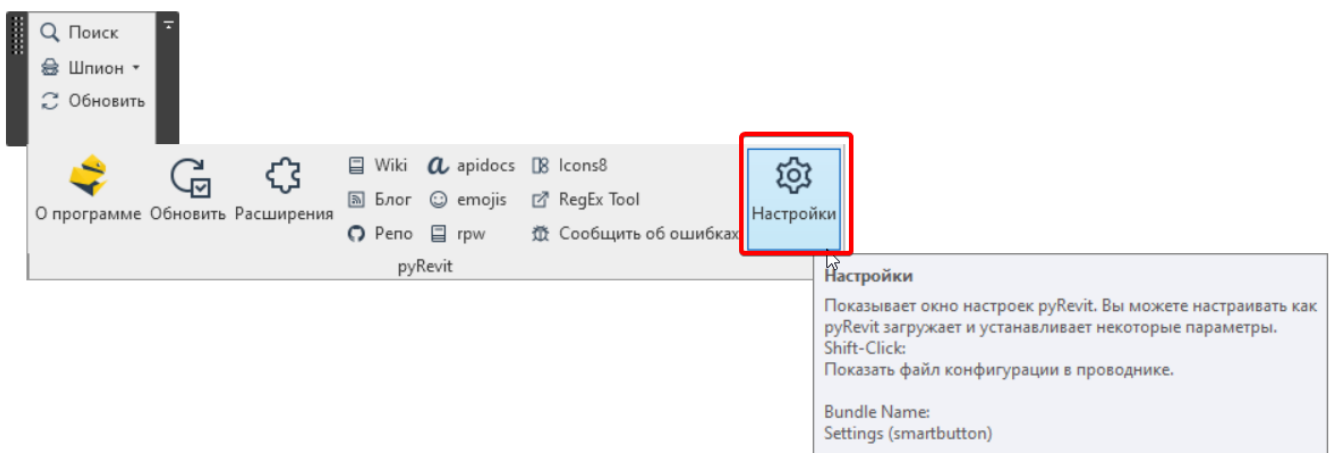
Поиск
Шпион
Обновить

О программе
Обновить
Расширения
Wiki
Блог
Репо
apidocs
emojis
rpw
Icons8
RegEx Tool
Сообщить об ошибках
Настройки
pyRevit

Настройки
Показывает окно настроек pyRevit. Вы можете настраивать как pyRevit загружает и устанавливает некоторые параметры.
Shift-Click:
Показать файл конфигурации в проводнике.

Bundle Name:
Settings (smartbutton)